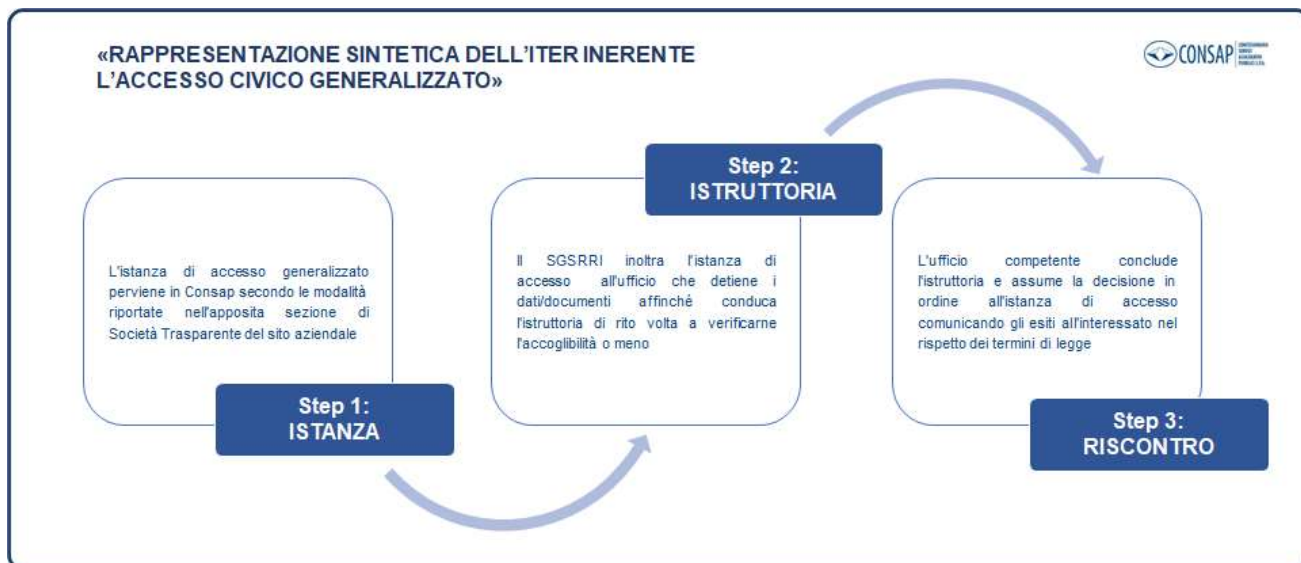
«RAPPRESENTAZIONE SINTETICA DELL'ITER INERENTE L'ACCESSO CIVICO GENERALIZZATO»

CONSAP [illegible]

L'istanza di accesso generalizzato perviene in Consap secondo le modalità riportate nell'apposita sezione di Società Trasparente del sito aziendale

Step 1:
ISTANZA

Step 2:
ISTRUTTORIA

Il SGSRRI inoltra l'istanza di accesso all'ufficio che detiene i dati/documenti affinchè conduca l'istruttoria di rito volta a verificarne l'accoglibilità o meno

L'ufficio competente conclude l'istruttoria e assume la decisione in ordine all'istanza di accesso comunicando gli esiti all'interessato nel rispetto dei termini di legge

Step 3:
RISCONTRO